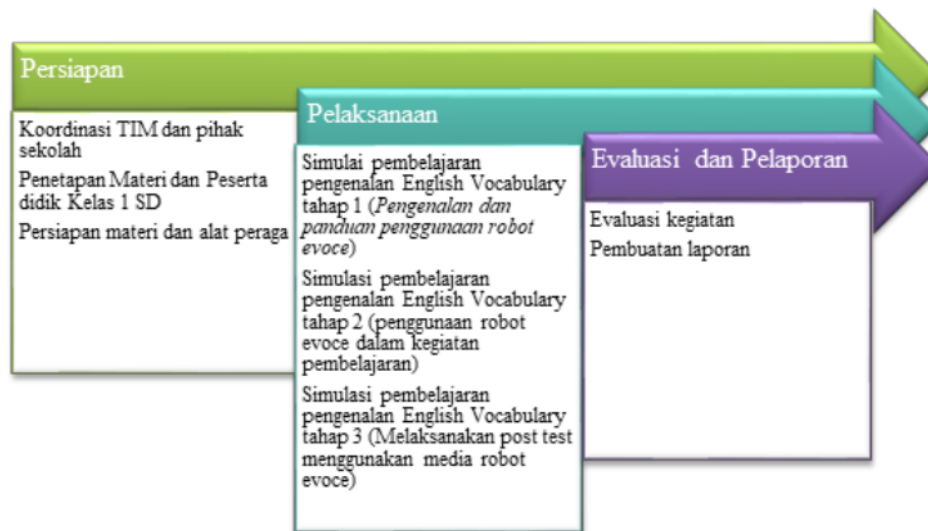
Persiapan

Koordinasi TIM dan pihak sekolah

Penetapan Materi dan Peserta didik Kelas 1 SD

Persiapan materi dan alat peraga

Pelaksanaan

Simulai pembelajaran pengenalan English Vocabulary tahap 1 (*Pengenalan dam panduan penggunaan robot evoce*)

Simulasi pembelajaran pengenalan English Vocabulary tahap 2 (penggunaan robot evoce dalam kegiatan pembelajaran)

Simulasi pembelajaran pengenalan English Vocabulary tahap 3 (Melaksanakan post test menggunakan media robot evoce)

Evaluasi dan Pelaporan

Evaluasi kegiatan

Pembuatan laporan